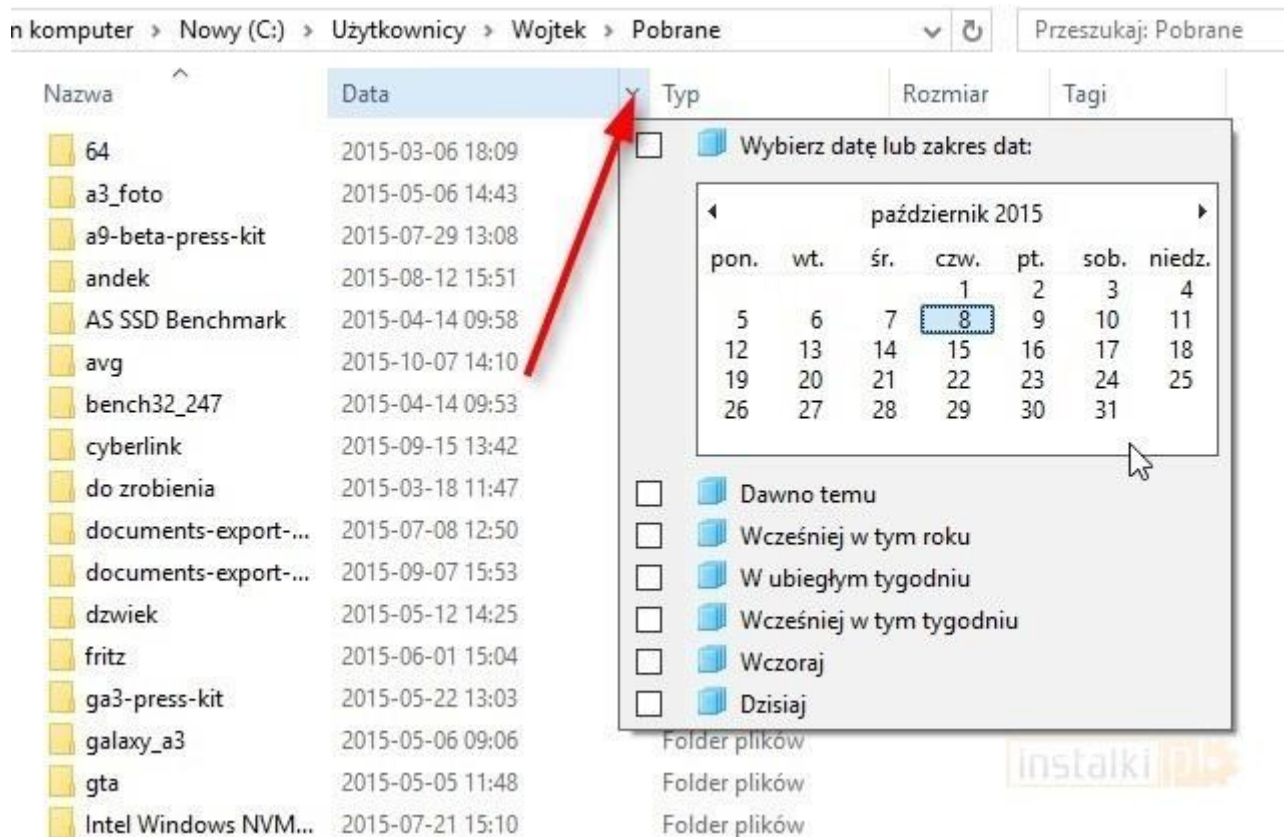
n komputer › Nowy (C:) › Użytkownicy › Wojtek › Pobrane

Przeszukaj: Pobrane

| Nazwa | Data | Typ | Rozmiar | Tagi |
|---|---|---|---|---|
| 64 | 2015-03-06 18:09 | | | |
| a3_foto | 2015-05-06 14:43 | | | |
| a9-beta-press-kit | 2015-07-29 13:08 | | | |
| andek | 2015-08-12 15:51 | | | |
| AS SSD Benchmark | 2015-04-14 09:58 | | | |
| avg | 2015-10-07 14:10 | | | |
| bench32_247 | 2015-04-14 09:53 | | | |
| cyberlink | 2015-09-15 13:42 | | | |
| do zrobienia | 2015-03-18 11:47 | | | |
| documents-export-... | 2015-07-08 12:50 | | | |
| documents-export-... | 2015-09-07 15:53 | | | |
| dzwiek | 2015-05-12 14:25 | | | |
| fritz | 2015-06-01 15:04 | | | |
| ga3-press-kit | 2015-05-22 13:03 | | | |
| galaxy_a3 | 2015-05-06 09:06 | Folder plików | | |
| gta | 2015-05-05 11:48 | Folder plików | | |
| Intel Windows NVM... | 2015-07-21 15:10 | Folder plików | | |

Wybierz datę lub zakres dat:

październik 2015

| pon. | wt. | śr. | czw. | pt. | sob. | niedz. |
|---|---|---|---|---|---|---|
| | | | 1 | 2 | 3 | 4 |
| 5 | 6 | 7 | 8 | 9 | 10 | 11 |
| 12 | 13 | 14 | 15 | 16 | 17 | 18 |
| 19 | 20 | 21 | 22 | 23 | 24 | 25 |
| 26 | 27 | 28 | 29 | 30 | 31 | |

Dawno temu
Wcześniej w tym roku
W ubiegłym tygodniu
Wcześniej w tym tygodniu
Wczoraj
Dzisiaj

instalki pl